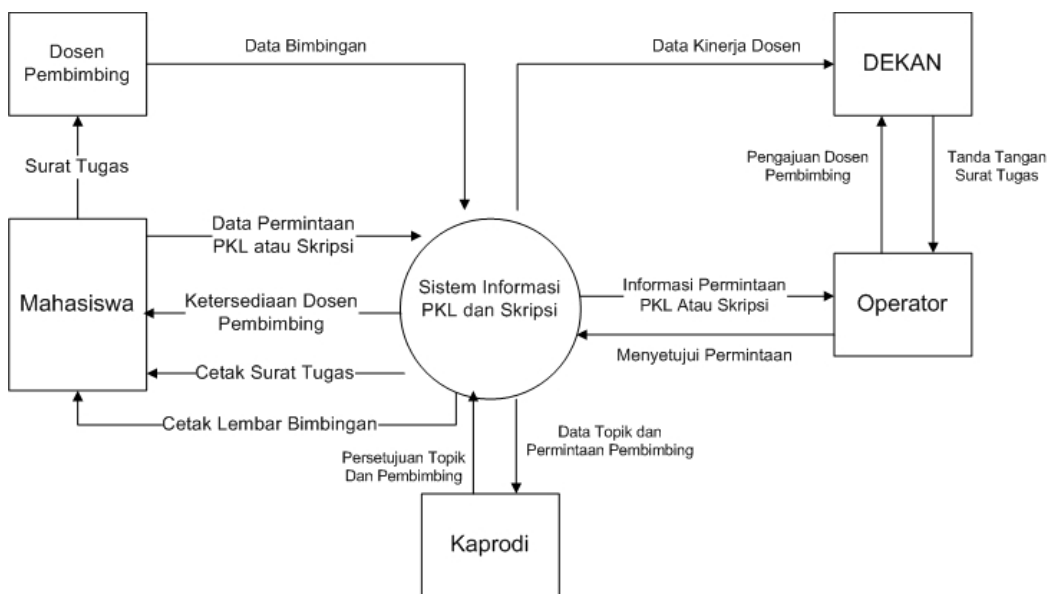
Dosen Pembimbing

Data Bimbingan

Data Kinerja Dosen

DEKAN

Surat Tugas

Pengajuan Dosen Pembimbing

Tanda Tangan Surat Tugas

Data Permintaan PKL atau Skripsi

Mahasiswa

Ketersediaan Dosen Pembimbing

Sistem Informasi PKL dan Skripsi

Informasi Permintaan PKL Atau Skripsi

Operator

Menyetujui Permintaan

Cetak Surat Tugas

Cetak Lembar Bimbingan

Data Topik dan Permintaan Pembimbing

Persetujuan Topik Dan Pembimbing

Kaprodi